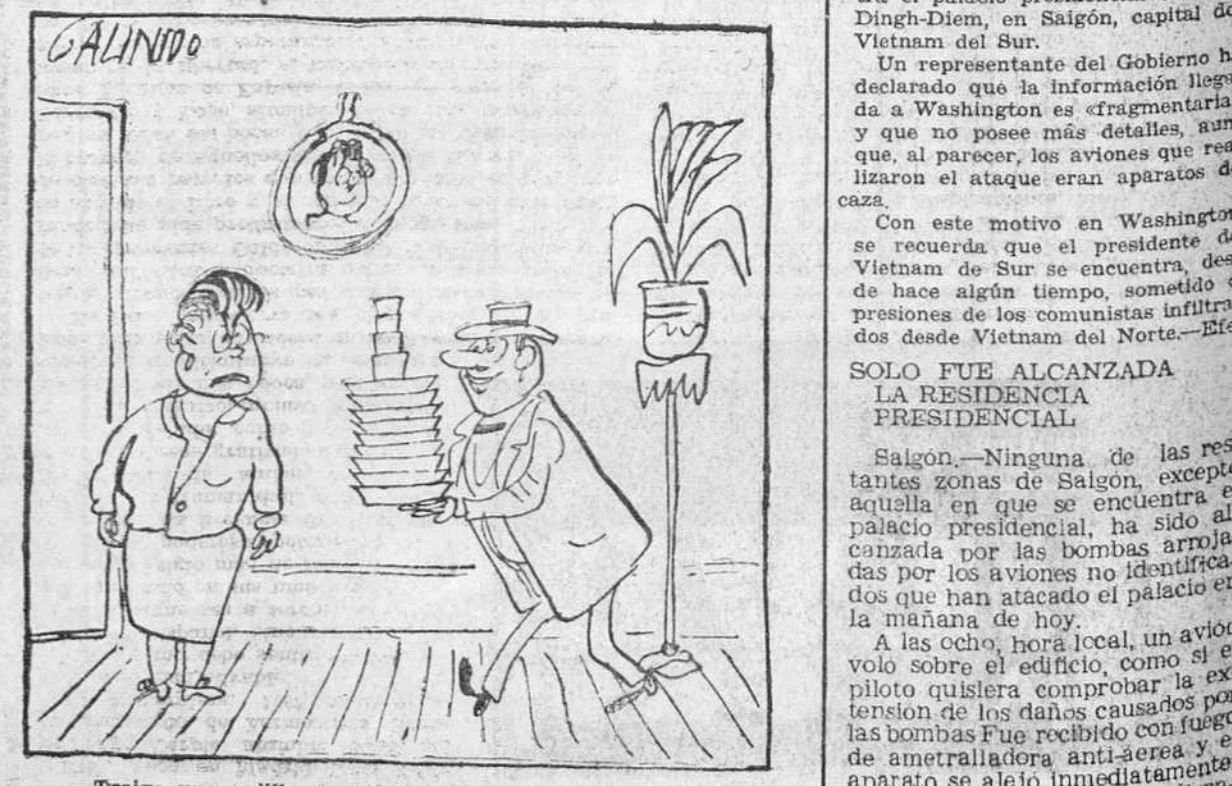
GALINDO

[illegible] el palacio presidencial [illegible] Dingh-Diem, en Saigón, capital de Vietnam del Sur.

Un representante del Gobierno ha declarado que la información llegada a Washington es «fragmentaria» y que no posee más detalles, aunque, al parecer, los aviones que realizaron el ataque eran aparatos de caza.

Con este motivo en Washington se recuerda que el presidente de Vietnam de Sur se encuentra, desde hace algún tiempo, sometido a presiones de los comunistas infiltrados desde Vietnam del Norte.—Efe.

SOLO FUE ALCANZADA LA RESIDENCIA PRESIDENCIAL

Saigón.—Ninguna de las restantes zonas de Saigón, excepto aquella en que se encuentra el palacio presidencial, ha sido alcanzada por las bombas arrojadas por los aviones no identificados que han atacado el palacio en la mañana de hoy.

A las ocho, hora local, un avión voló sobre el edificio, como si el piloto quisiera comprobar la extensión de los daños causados por las bombas Fue recibido con fuego de ametralladora anti-aérea y el aparato se alejó inmediatamente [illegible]

Traiga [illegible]